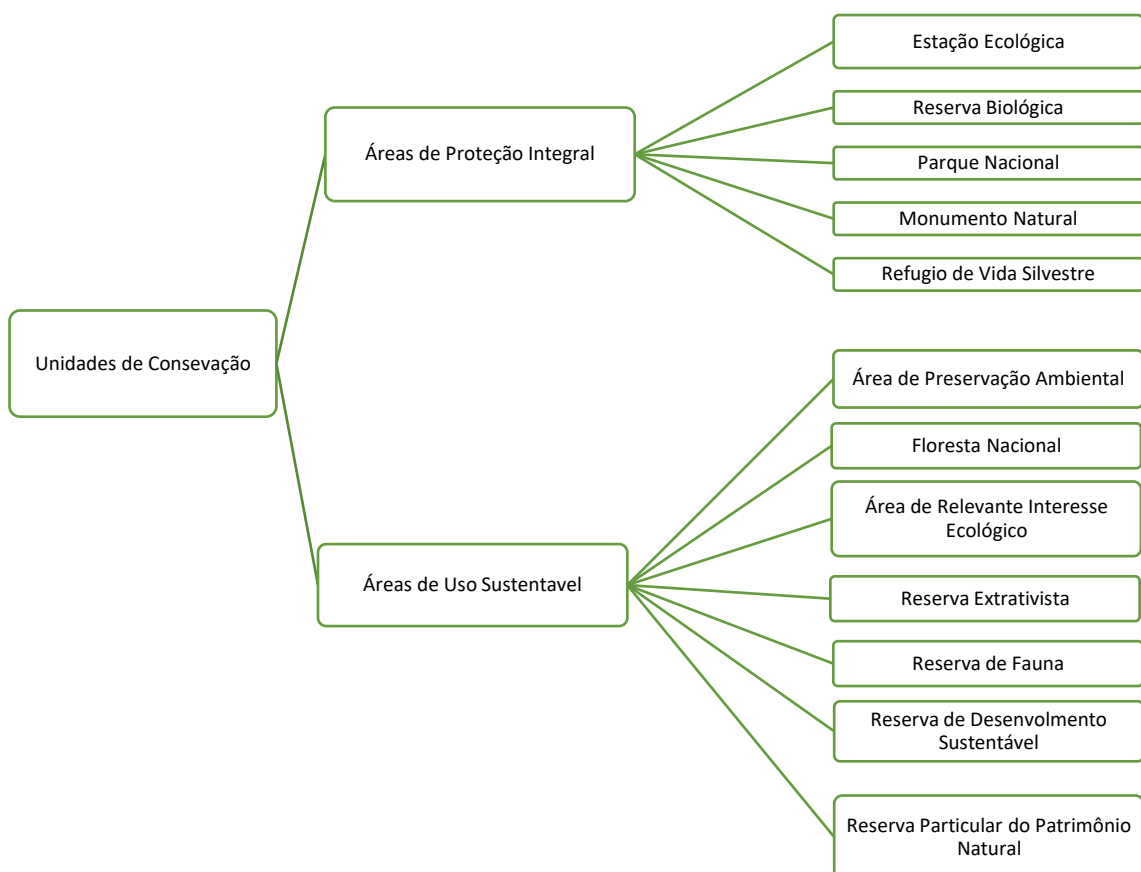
Unidades de Consevação

Áreas de Proteção Integral

Estação Ecológica

Reserva Biológica

Parque Nacional

Monumento Natural

Refugio de Vida Silvestre

Áreas de Uso Sustentavel

Área de Preservação Ambiental

Floresta Nacional

Área de Relevante Interesse Ecológico

Reserva Extrativista

Reserva de Fauna

Reserva de Desenvolmento Sustentável

Reserva Particular do Patrimônio Natural